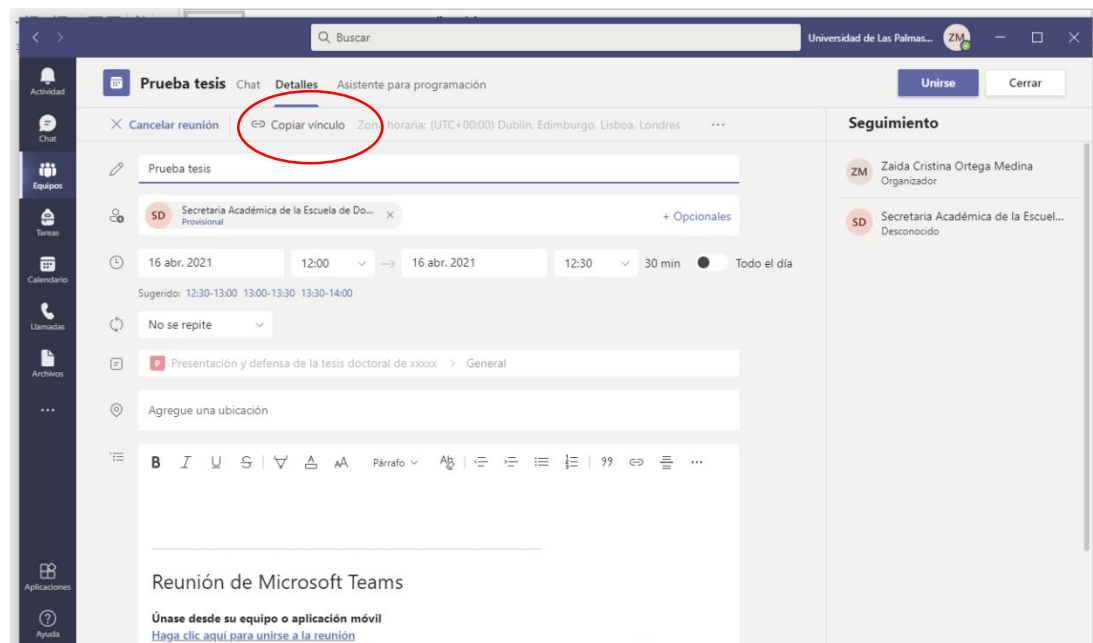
Buscar
Universidad de Las Palmas... ZM

Actividad
Chat
Equipos
Tareas
Calendario
Llamadas
Archivos
...
Aplicaciones
Ayuda

Prueba tesis Chat Detalles Asistente para programación

Unirse Cerrar

Cancelar reunión Copiar vínculo Zona horaria: (UTC+00:00) Dublín, Edimburgo, Lisboa, Londres ...

Prueba tesis

SD Secretaria Académica de la Escuela de Do... Provisional

+ Opcionales

16 abr. 2021 12:00 → 16 abr. 2021 12:30 30 min Todo el día

Sugerido: 12:30-13:00 13:00-13:30 13:30-14:00

No se repite

P Presentación y defensa de la tesis doctoral de xxxxx > General

Agregue una ubicación

B I U S Párrafo 99 ...

Reunión de Microsoft Teams

Únase desde su equipo o aplicación móvil
Haga clic aquí para unirse a la reunión

Seguimiento

ZM Zaida Cristina Ortega Medina
Organizador

SD Secretaria Académica de la Escuel...
Desconocido